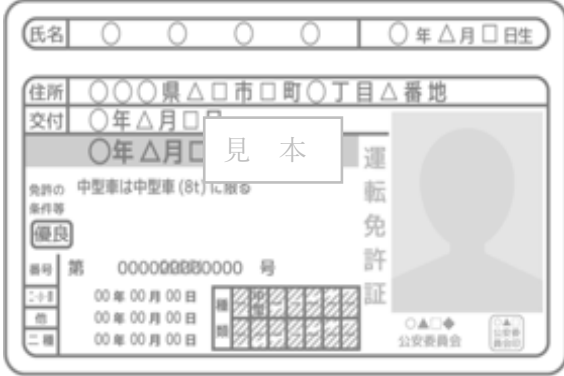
氏名 ○ ○ ○ ○ ○年△月□日生

住所 ○○○県△□市□町○丁目△番地
交付 ○年△月□日
○年△月□

見 本

運転免許証

免許の条件等 中型車は中型車(8t)に限る

優良

番号 第 000000000000 号

二・小・原 00年00月00日
他 00年00月00日
二種 00年00月00日

種類 中型

○▲□◆
公安委員会

公安委員会印